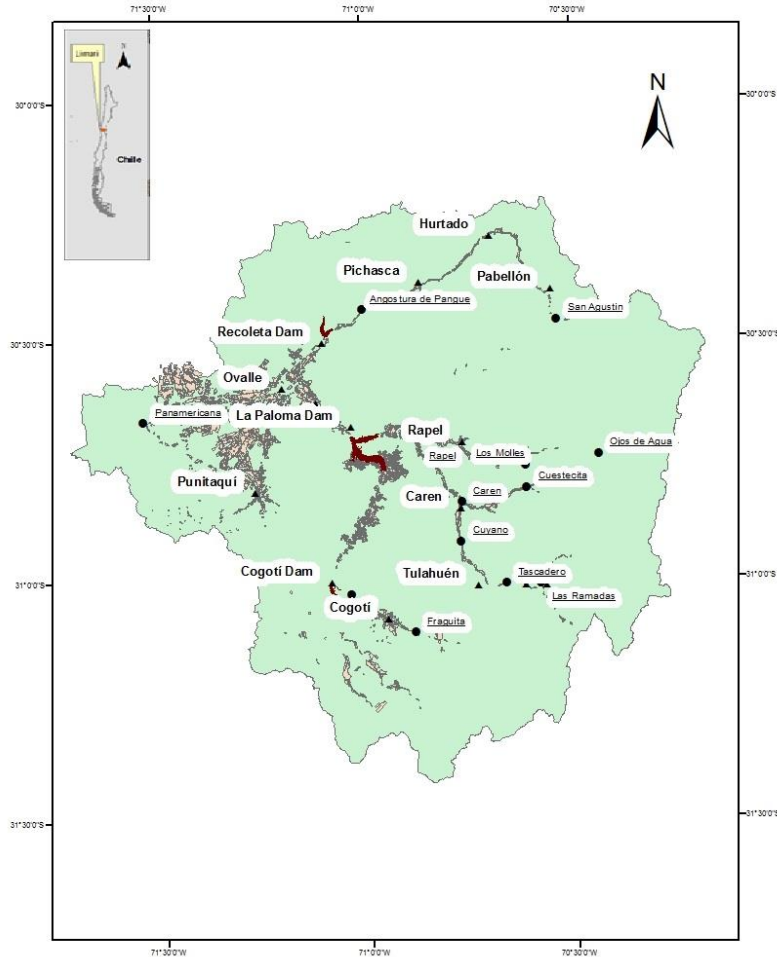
71°30'0"W
71°0'0"W
70°30'0"W

Limarí
N
Chile

N

30°0'0"S
30°0'0"S

Hurtado
Pichasca
Pabellón
Angostura de Pangue
San Agustín
Recoleta Dam
30°30'0"S
30°30'0"S
Ovalle
Panamericana
La Paloma Dam
Rapel
Ojos de Agua
Rapel
Los Molles
Cuestecita
Punitaquí
Caren
Caren
Cuyano
Cogotí Dam
Tulahuén
Tascadero
31°0'0"S
31°0'0"S
Las Ramadas
Cogotí
Fraguita

31°30'0"S
31°30'0"S

71°30'0"W
71°0'0"W
70°30'0"W